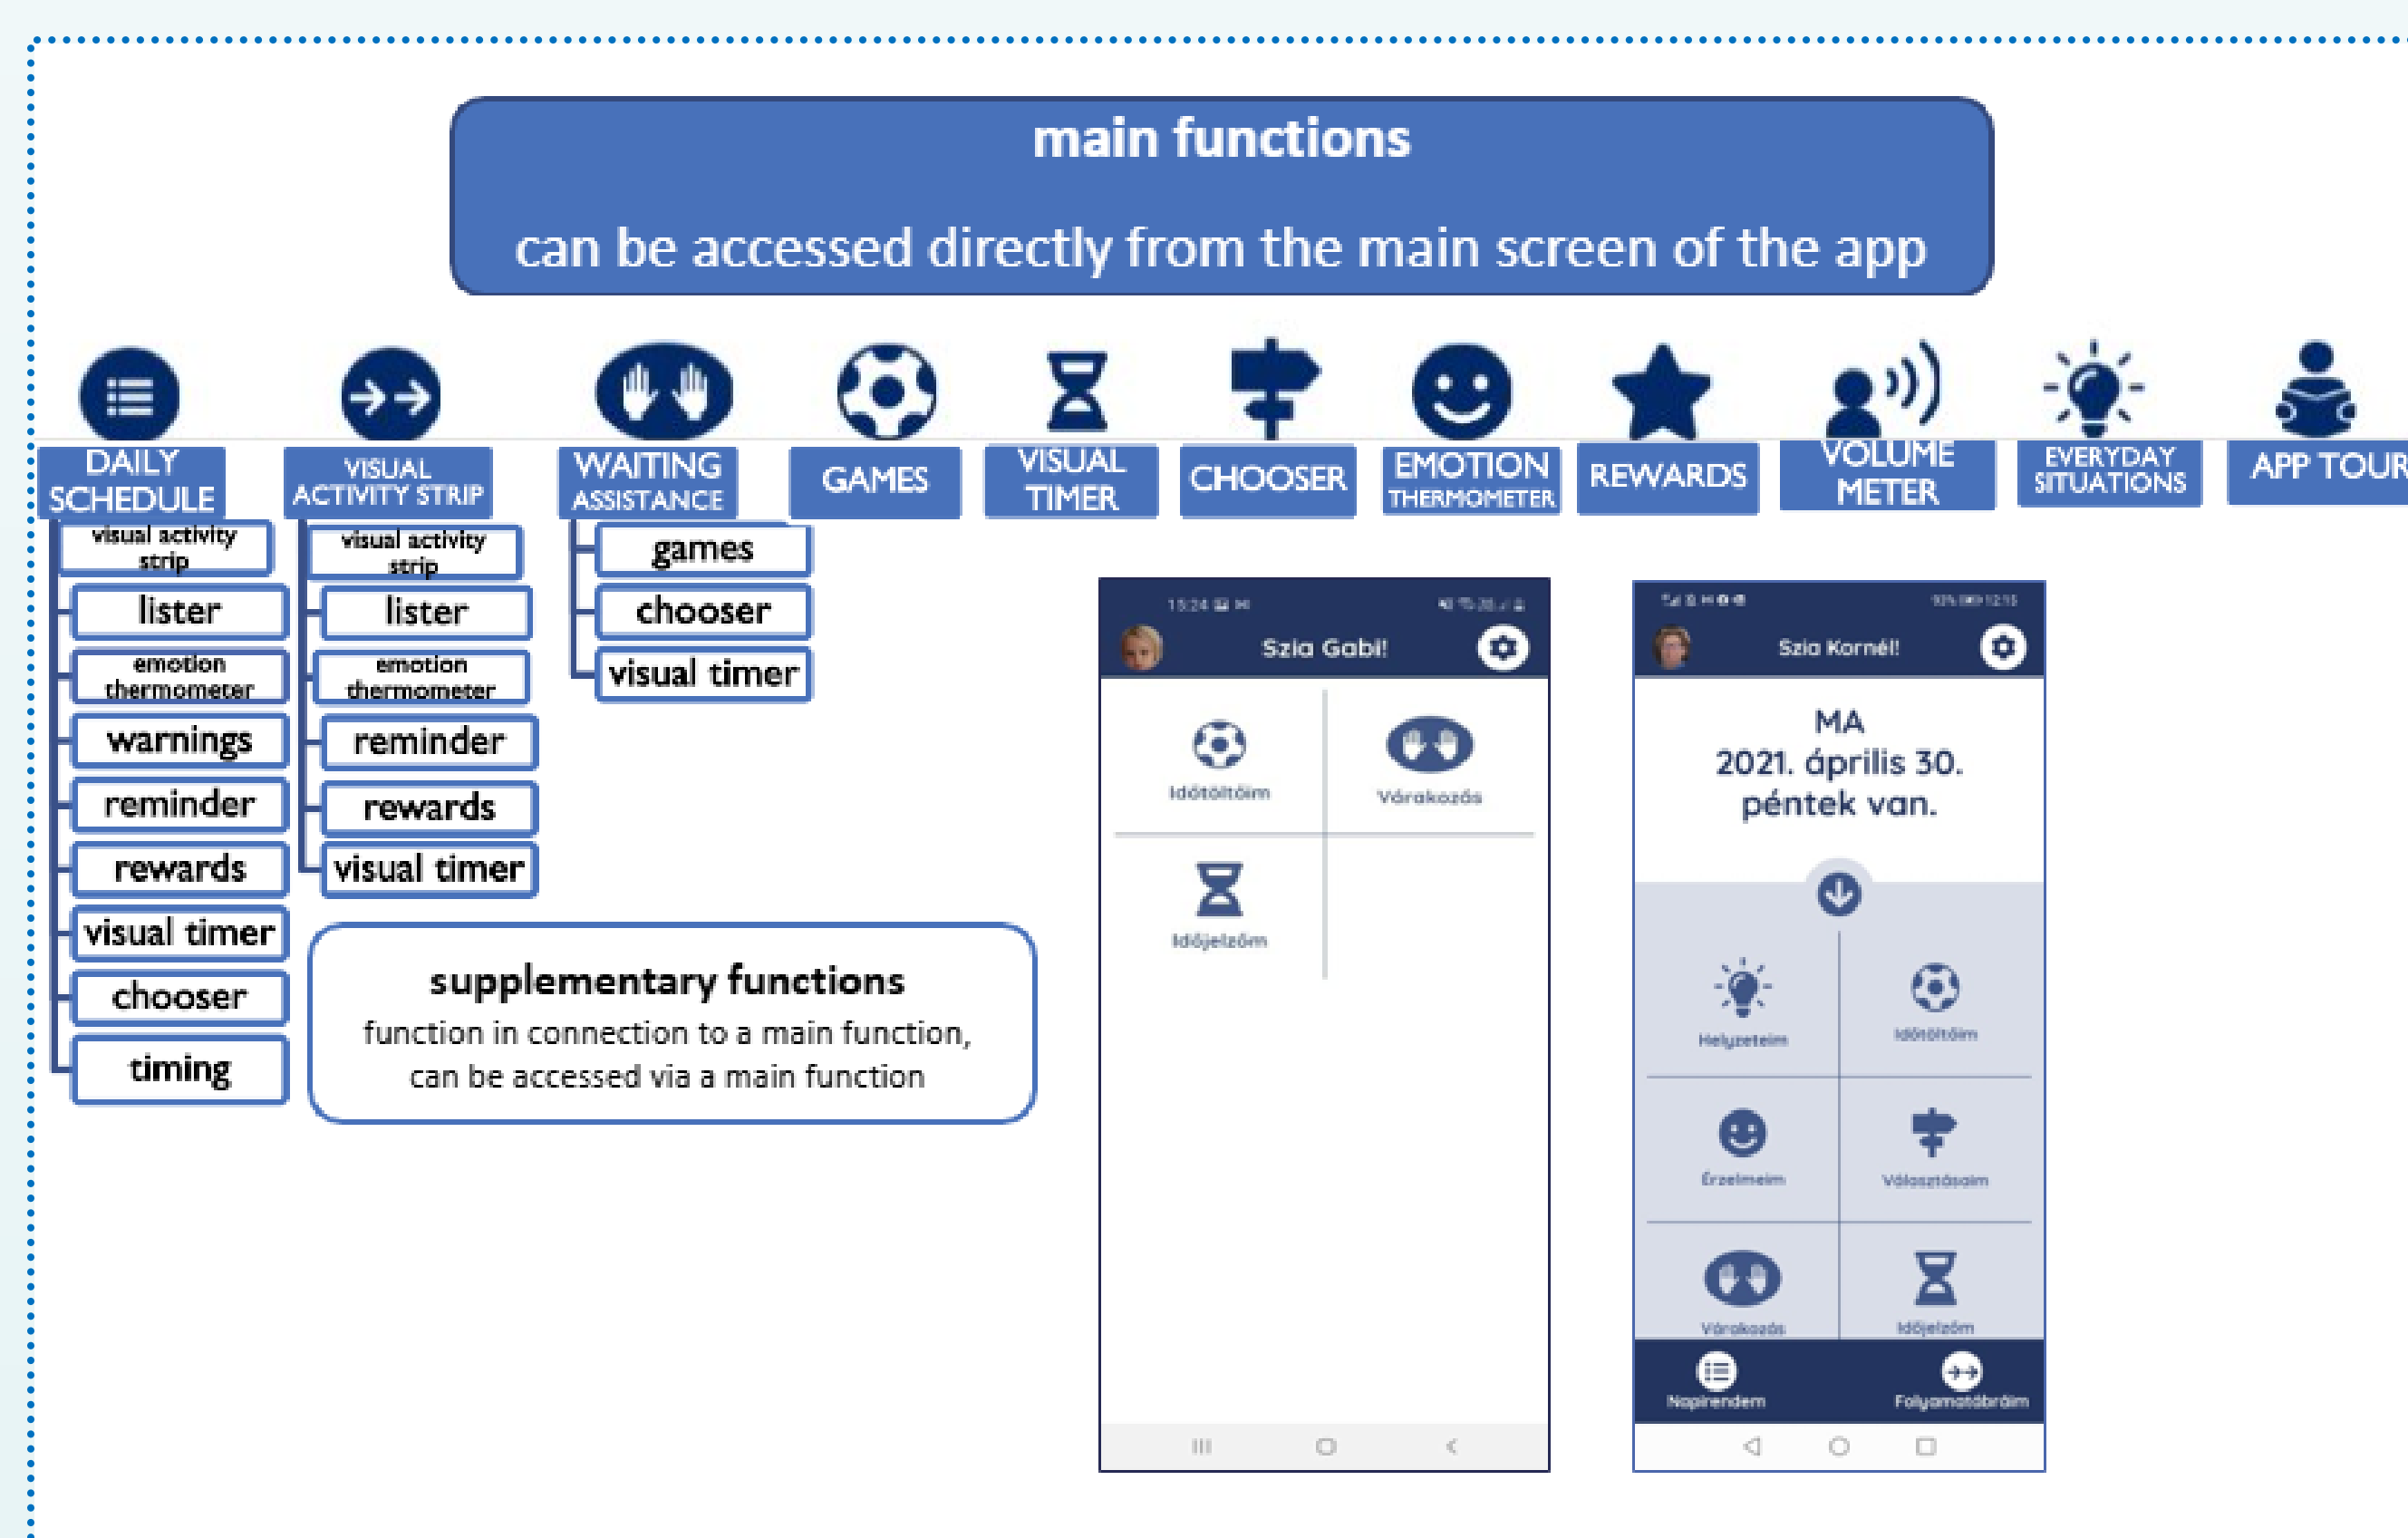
main functions

can be accessed directly from the main screen of the app

DAILY SCHEDULE

VISUAL ACTIVITY STRIP

WAITING ASSISTANCE

GAMES

VISUAL TIMER

CHOOSER

EMOTION THERMOMETER

REWARDS

VOLUME METER

EVERYDAY SITUATIONS

APP TOUR

visual activity strip

lister

emotion thermometer

warnings

reminder

rewards

visual timer

chooser

timing

visual activity strip

lister

emotion thermometer

reminder

rewards

visual timer

games

chooser

visual timer

supplementary functions

function in connection to a main function, can be accessed via a main function

15:24

Szia Gabi!

Időtöltőim

Várakozás

Időjelzőm

Szia Kornél!

MA
2021. április 30.
péntek van.

Helyzeteim

Időtöltőim

Érzelmeim

Választásaim

Várakozás

Időjelzőm

Napirendem

Folyamatábráim